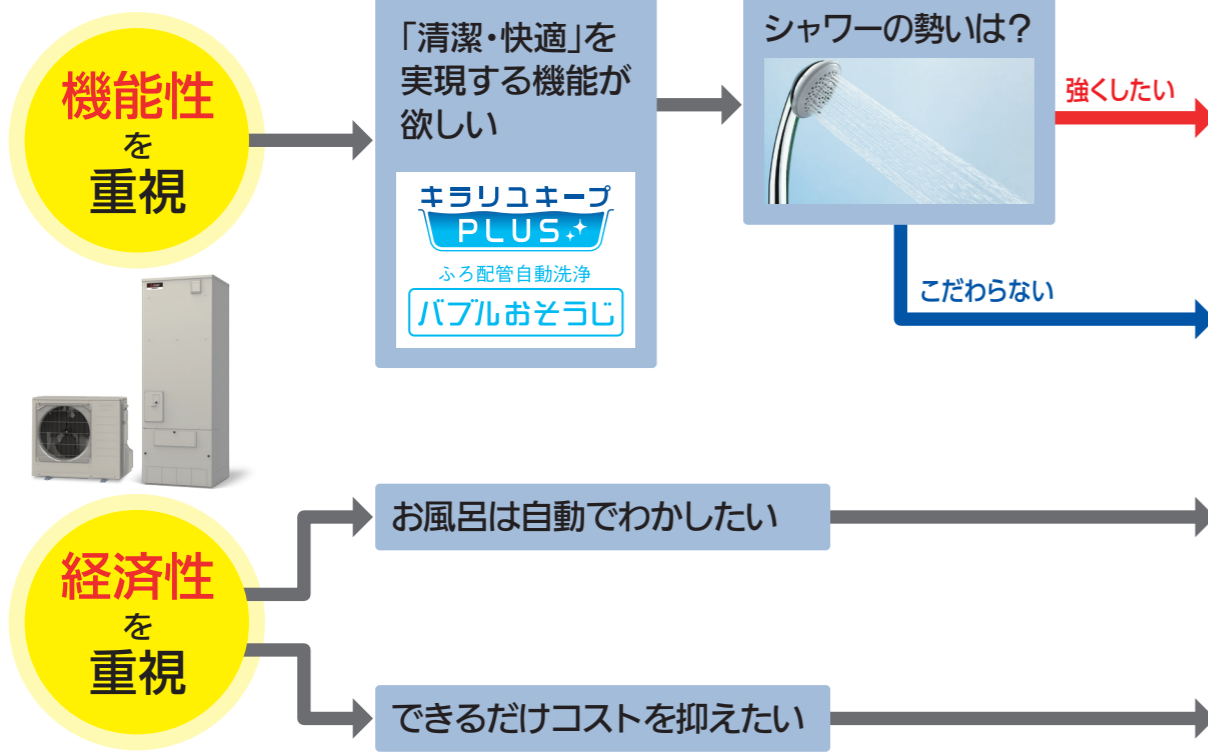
機能性
を
重視

「清潔・快適」を実現する機能が欲しい

キラリユキープ
PLUS

ふろ配管自動洗浄
バブルおそうじ

シャワーの勢いは？

強くしたい

こだわらない

経済性
を
重視

お風呂は自動でわかしたい

できるだけコストを抑えたい